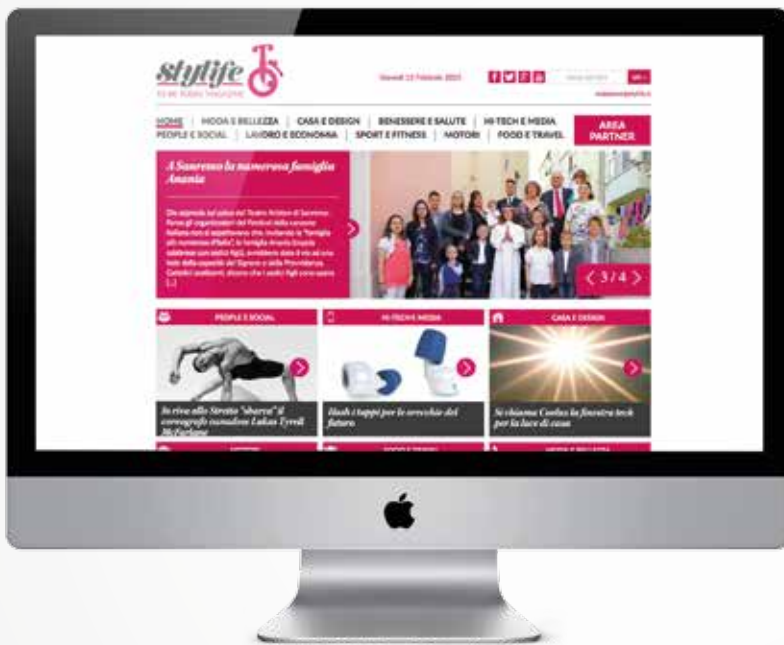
Stylife
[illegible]

Giovedì 13 Febbraio 2015

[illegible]

HOME | MODA E BELLEZZA | CASA E DESIGN | BENESSERE E SALUTE | HI-TECH E MEDIA
PEOPLE E SOCIAL | LAVORO E ECONOMIA | SPORT E FITNESS | MOTORI | FOOD E TRAVEL

AREA PARTNER

A Sanremo la numerosa famiglia Anania

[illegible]

3 / 4

PEOPLE E SOCIAL

HI-TECH E MEDIA

CASA E DESIGN

In riva allo Stretto "sbarca" il coreografo canadese Lukas Tyrell McFarlane

Hush i tappi per le orecchie del futuro

Si chiama Coelux la finestra tech per la luce di casa

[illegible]